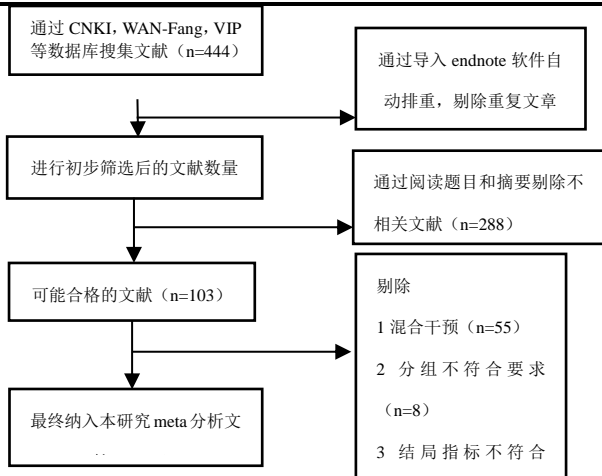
通过 CNKI，WAN-Fang，VIP 等数据库搜集文献（n=444）

通过导入 endnote 软件自动排重，剔除重复文章

进行初步筛选后的文献数量

通过阅读题目和摘要剔除不相关文献（n=288）

可能合格的文献（n=103）

剔除

1 混合干预（n=55）

2 分组不符合要求（n=8）

3 结局指标不符合

最终纳入本研究 meta 分析文

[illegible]